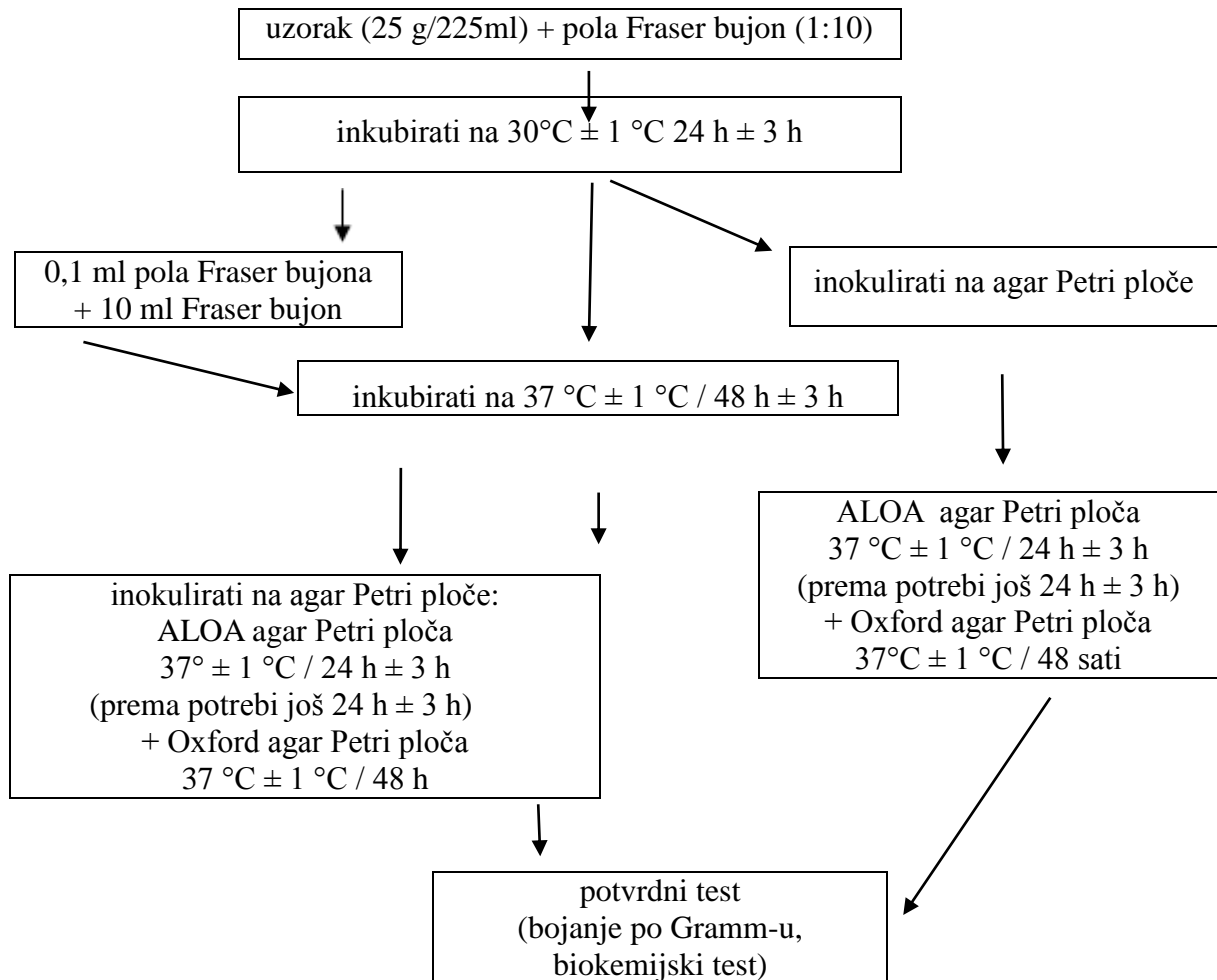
uzorak (25 g/225ml) + pola Fraser bujon (1:10)

inkubirati na 30°C ± 1 °C 24 h ± 3 h

0,1 ml pola Fraser bujona + 10 ml Fraser bujon

inokulirati na agar Petri ploče

inkubirati na 37 °C ± 1 °C / 48 h ± 3 h

ALOA agar Petri ploča
37 °C ± 1 °C / 24 h ± 3 h
(prema potrebi još 24 h ± 3 h)
+ Oxford agar Petri ploča
37°C ± 1 °C / 48 sati

inokulirati na agar Petri ploče:
ALOA agar Petri ploča
37° ± 1 °C / 24 h ± 3 h
(prema potrebi još 24 h ± 3 h)
+ Oxford agar Petri ploča
37 °C ± 1 °C / 48 h

potvrdni test
(bojanje po Gramm-u,
biokemijski test)